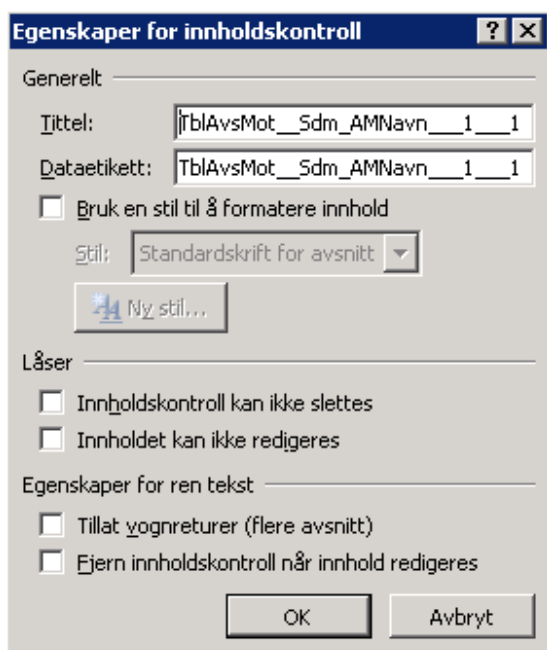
Egenskaper for innholdskontroll

?

Generelt

Tittel: TblAvsMot__Sdm_AMNavn___1___1

Dataetikett: TblAvsMot__Sdm_AMNavn___1___1

Bruk en stil til å formatere innhold

Stil: Standardskrift for avsnitt

Ny stil...

Låser

Innholdskontroll kan ikke slettes

Innholdet kan ikke redigeres

Egenskaper for ren tekst

Tillat vognreturer (flere avsnitt)

Fjern innholdskontroll når innhold redigeres

OK

Avbryt